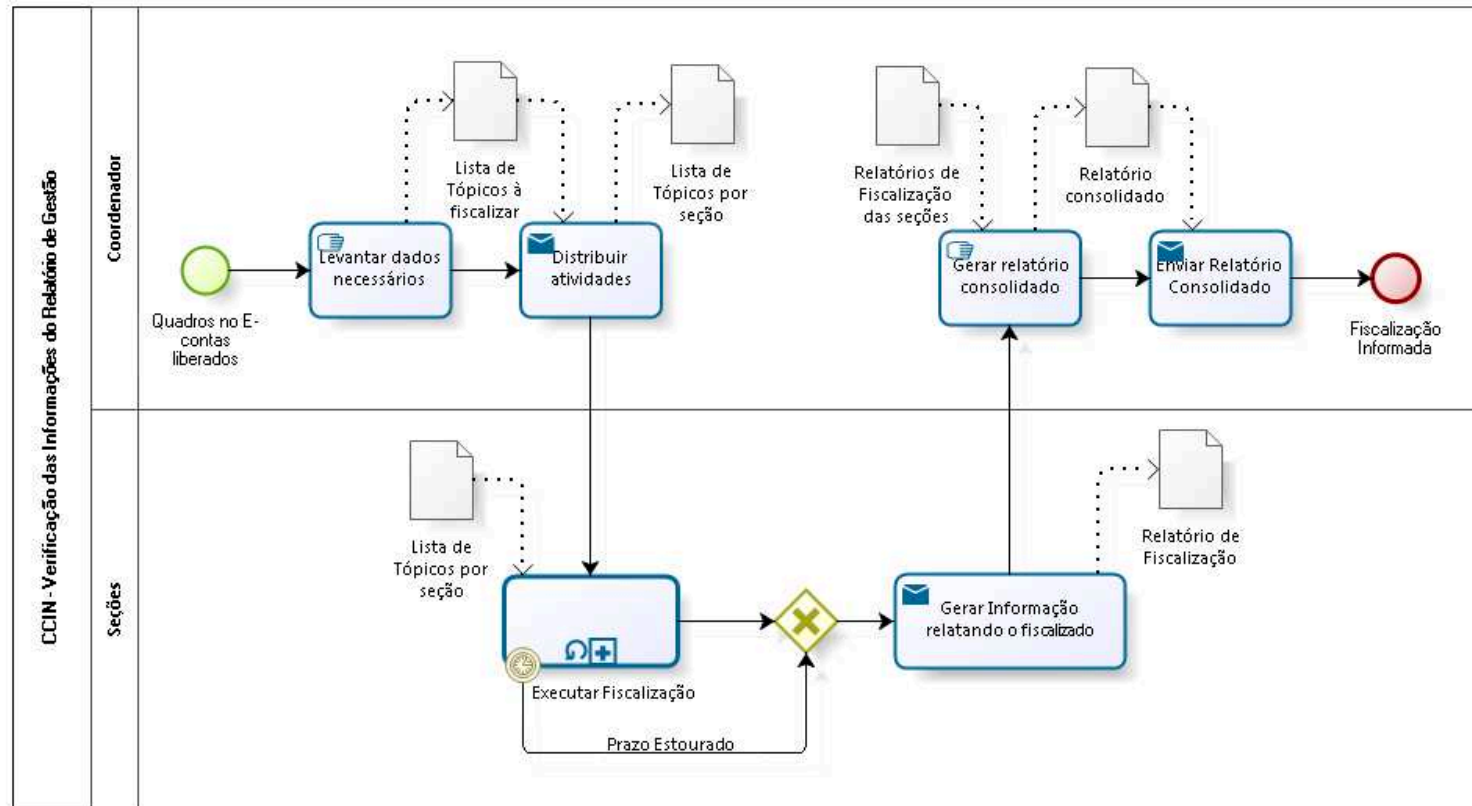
CCIN - Verificação das Informações do Relatório de Gestão

Coordenador

Quadros no E-contas liberados

Levantar dados necessários

Lista de Tópicos à fiscalizar

Distribuir atividades

Lista de Tópicos por seção

Relatórios de Fiscalização das seções

Gerar relatório consolidado

Relatório consolidado

Enviar Relatório Consolidado

Fiscalização Informada

Seções

Lista de Tópicos por seção

Executar Fiscalização

Prazo Estourado

Gerar Informação relatando o fiscalizado

Relatório de Fiscalização